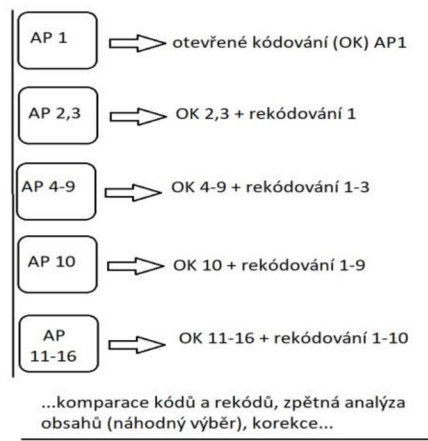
AP 1
otevřené kódování (OK) AP1

AP 2,3
OK 2,3 + rekódování 1

AP 4-9
OK 4-9 + rekódování 1-3

AP 10
OK 10 + rekódování 1-9

AP 11-16
OK 11-16 + rekódování 1-10

...komparace kódů a rekódů, zpětná analýza obsahů (náhodný výběr), korekce...